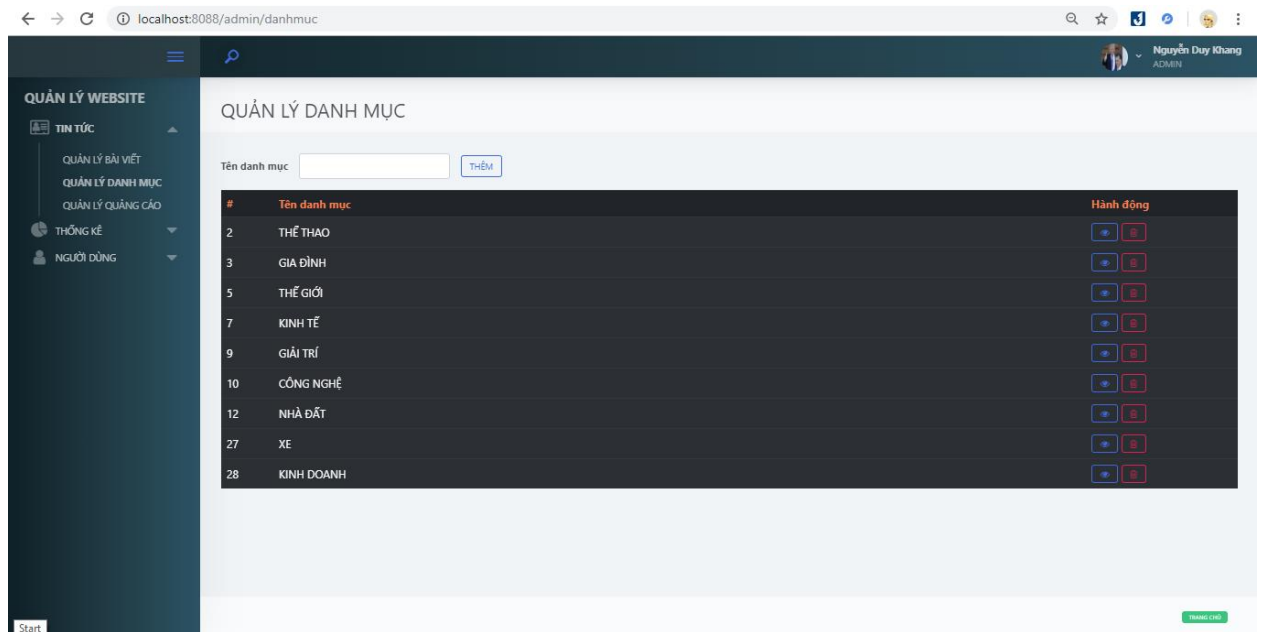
localhost:8088/admin/danhmuc

Nguyễn Duy Khang
ADMIN

QUẢN LÝ WEBSITE
TIN TỨC
QUẢN LÝ BÀI VIẾT
QUẢN LÝ DANH MỤC
QUẢN LÝ QUẢNG CÁO
THỐNG KÊ
NGƯỜI DÙNG

QUẢN LÝ DANH MỤC

Tên danh mục THÊM

| # | Tên danh mục | Hành động |
|---|---|---|
| 2 | THỂ THAO | |
| 3 | GIA ĐÌNH | |
| 5 | THẾ GIỚI | |
| 7 | KINH TẾ | |
| 9 | GIẢI TRÍ | |
| 10 | CÔNG NGHỆ | |
| 12 | NHÀ ĐẤT | |
| 27 | XE | |
| 28 | KINH DOANH | |

TRANG CHỦ

Start